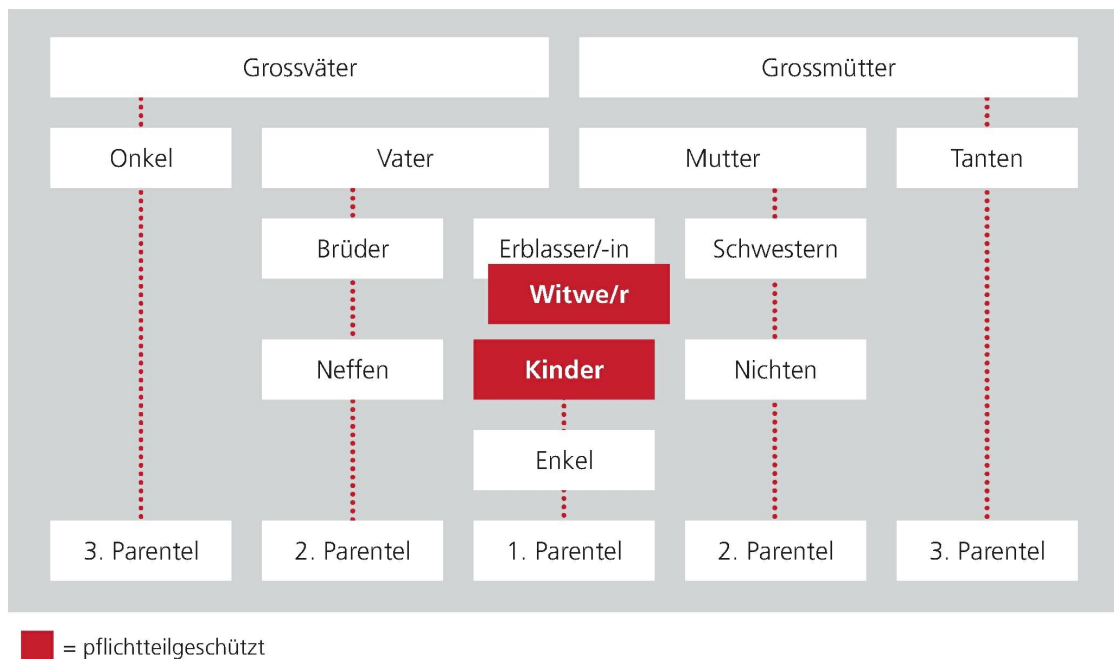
Grossväter

Grossmütter

Onkel

Vater

Mutter

Tanten

Brüder

Erblasser/-in

Schwestern

Witwe/r

Neffen

Kinder

Nichten

Enkel

3. Parentel

2. Parentel

1. Parentel

2. Parentel

3. Parentel

= pflichtteilgeschützt